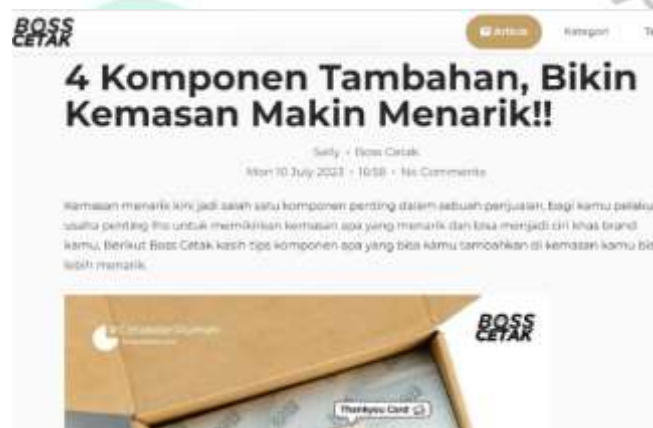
BOSS CETAK

Artikel Kategori T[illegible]

4 Komponen Tambahan, Bikin Kemasan Makin Menarik!!

Selly • Boss Cetak
Mon 10 July 2023 • 10:58 • No Comments

Kemasan menarik kini jadi salah satu komponen penting dalam sebuah penjualan. Bagi kamu pelaku usaha penting ifio untuk memikirkan kemasan apa yang menarik dan bisa menjadi ciri khas brand kamu. Berikut Boss Cetak kasih tips komponen apa yang bisa kamu tambahkan di kemasan kamu bi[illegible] lebih menarik.

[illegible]

BOSS CETAK

Thankyou Card